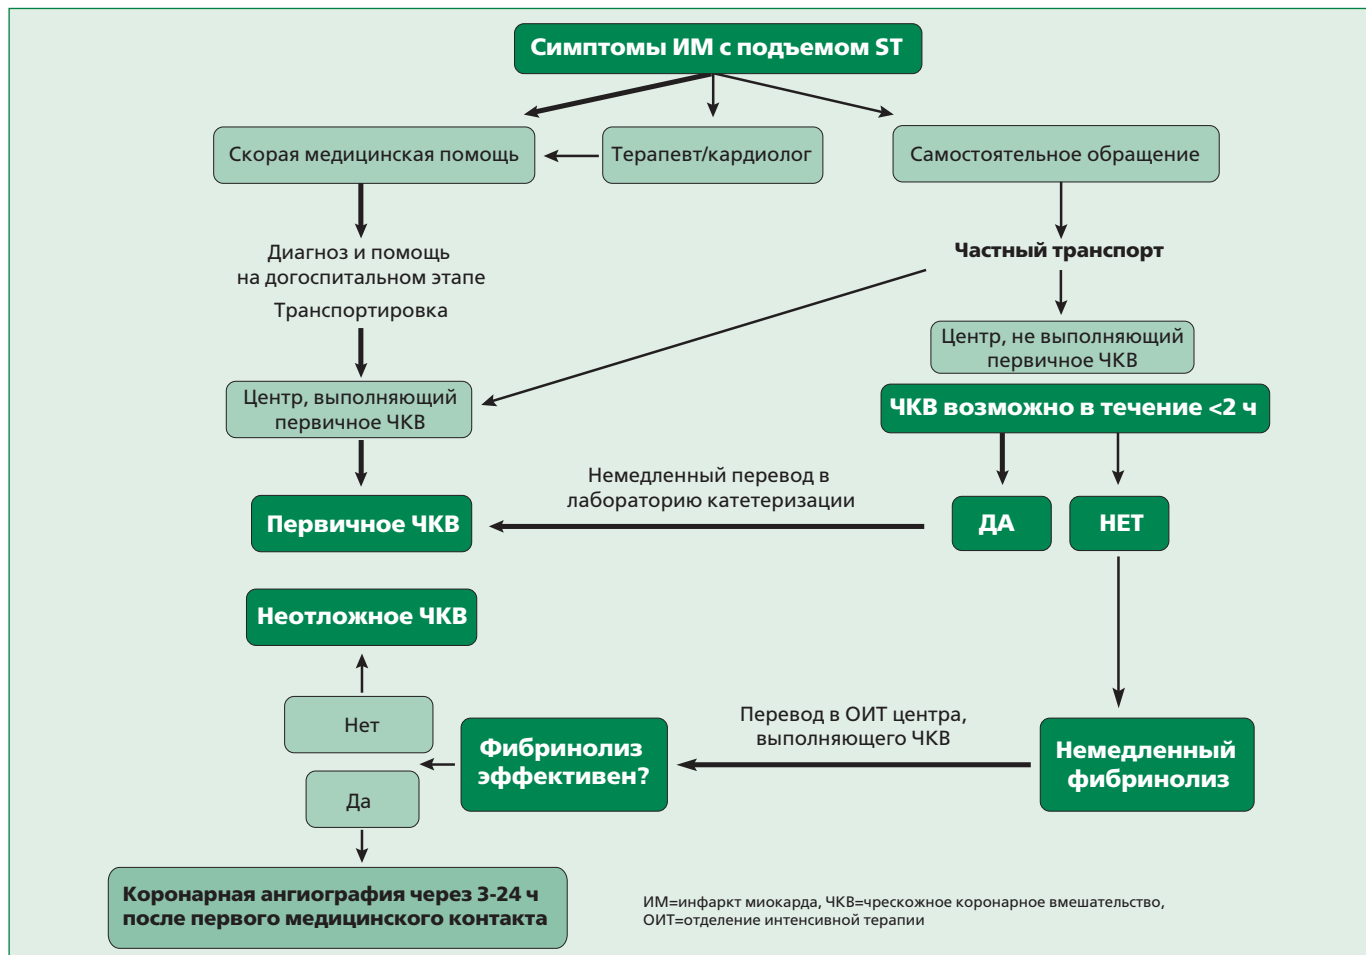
Симптомы ИМ с подъемом ST

Скорая медицинская помощь

Терапевт/кардиолог

Самостоятельное обращение

Диагноз и помощь на догоспитальном этапе

Транспортировка

Частный транспорт

Центр, не выполняющий первичное ЧКВ

Центр, выполняющий первичное ЧКВ

ЧКВ возможно в течение <2 ч

Немедленный перевод в лабораторию катетеризации

Первичное ЧКВ

ДА

НЕТ

Неотложное ЧКВ

Нет

Перевод в ОИТ центра, выполняющего ЧКВ

Фибринолиз эффективен?

Немедленный фибринолиз

Да

Коронарная ангиография через 3-24 ч после первого медицинского контакта

ИМ=инфаркт миокарда, ЧКВ=чрескожное коронарное вмешательство, ОИТ=отделение интенсивной терапии